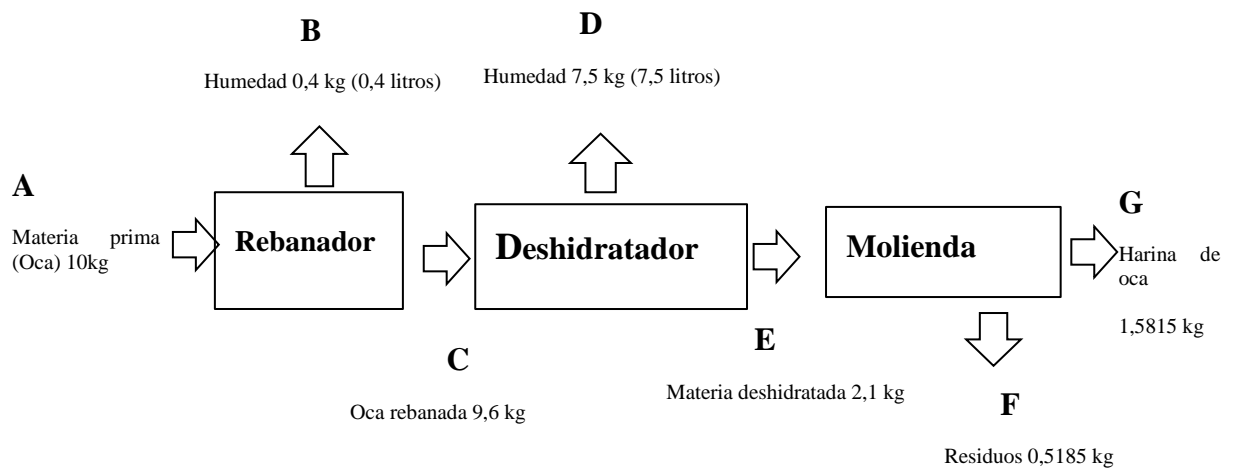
B

Humedad 0,4 kg (0,4 litros)

D

Humedad 7,5 kg (7,5 litros)

A

Materia prima (Oca) 10kg

Rebanador

Deshidratador

Molienda

G

Harina de oca

1,5815 kg

C

Oca rebanada 9,6 kg

E

Materia deshidratada 2,1 kg

F

Residuos 0,5185 kg